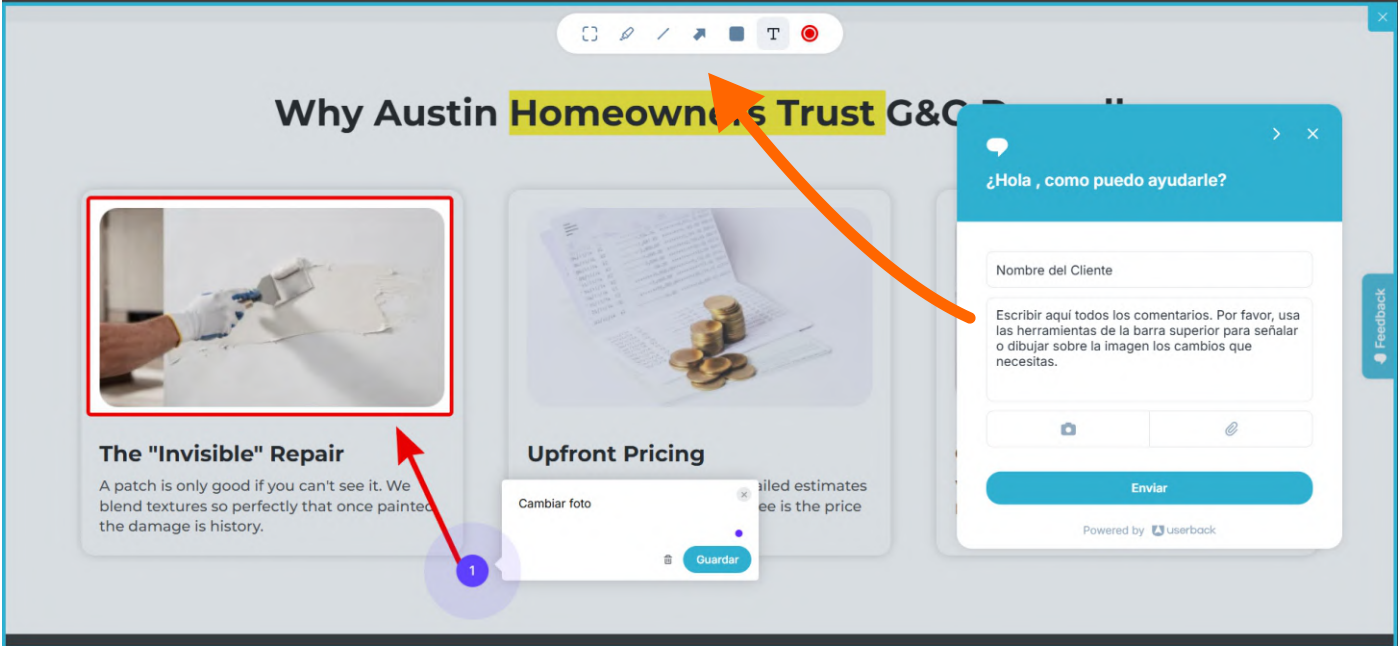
T

Why Austin Homeowne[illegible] Trust G&C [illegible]

The "Invisible" Repair

A patch is only good if you can't see it. We blend textures so perfectly that once painted the damage is history.

Upfront Pricing

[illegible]ailed estimates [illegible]ee is the price

Cambiar foto

Guardar

1

¿Hola , como puedo ayudarle?

Nombre del Cliente

Escribir aquí todos los comentarios. Por favor, usa las herramientas de la barra superior para señalar o dibujar sobre la imagen los cambios que necesitas.

Enviar

Powered by userback

Feedback